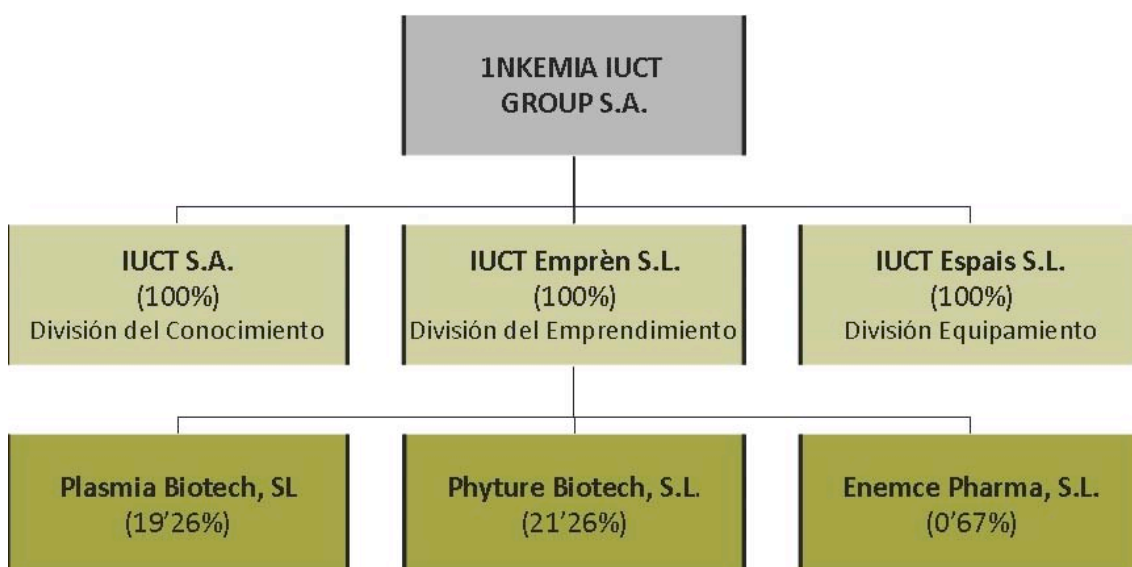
1NKEMIA IUCT GROUP S.A.

IUCT S.A.
(100%)
División del Conocimiento

IUCT Emprèn S.L.
(100%)
División del Emprendimiento

IUCT Espais S.L.
(100%)
División Equipamiento

Plasmia Biotech, SL
(19'26%)

Phyture Biotech, S.L.
(21'26%)

Enemce Pharma, S.L.
(0'67%)